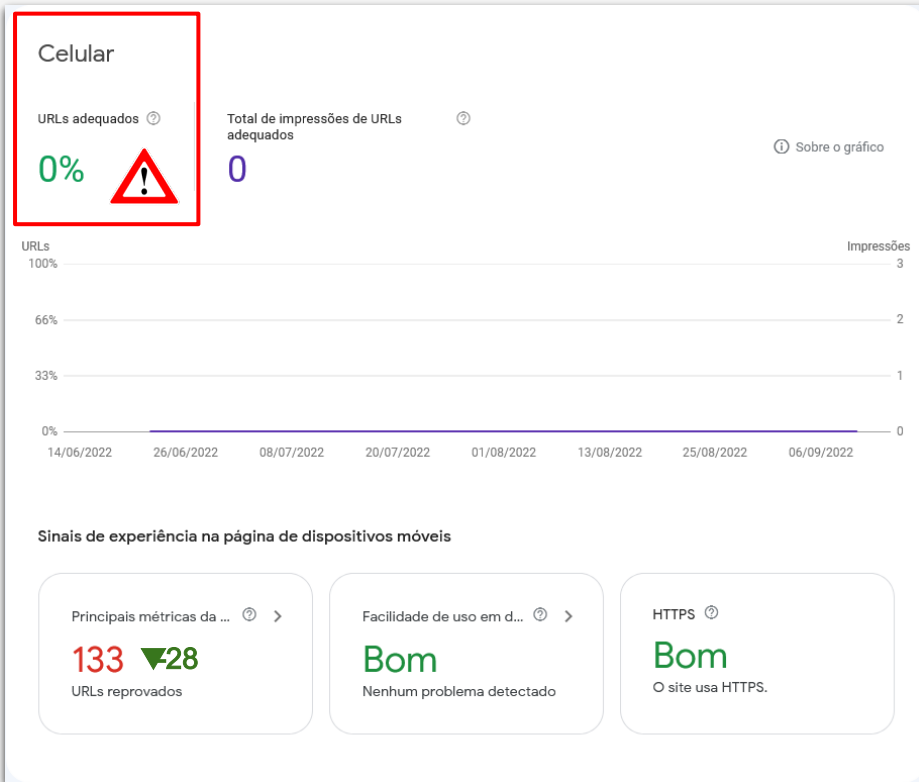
Celular

URLs adequados ⓘ
0%

Total de impressões de URLs adequados ⓘ
0

ⓘ Sobre o gráfico

URLs
Impressões
100%
66%
33%
0%
3
2
1
0
14/06/2022 26/06/2022 08/07/2022 20/07/2022 01/08/2022 13/08/2022 25/08/2022 06/09/2022

Sinais de experiência na página de dispositivos móveis

Principais métricas da ... ⓘ >
133 ▼28
URLs reprovados

Facilidade de uso em d... ⓘ >
Bom
Nenhum problema detectado

HTTPS ⓘ
Bom
O site usa HTTPS.